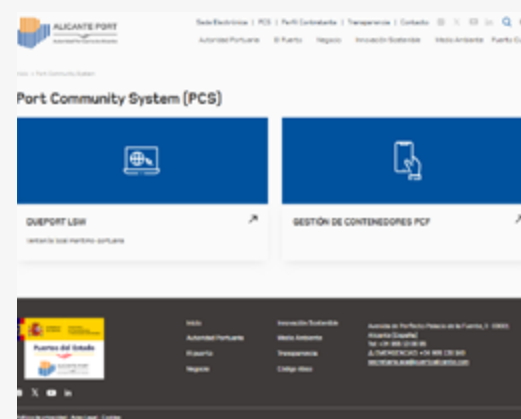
ALICANTE PORT
Autoridad Portuaria de Alicante

Sede Electrónica | PCS | Perfil Contratante | Transparencia | Contacto

Autoridad Portuaria   El Puerto   Negocio   Innovación Sostenible   Medio Ambiente   Puerto Ci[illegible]

Inicio > Port Community System

Port Community System (PCS)

DUEPORT LSW
Ventanilla Única Marítimo-portuaria

GESTIÓN DE CONTENEDORES PCF

Puertos del Estado

Inicio
Autoridad Portuaria
El puerto
Negocio

Innovación Sostenible
Medio Ambiente
Transparencia
Código ético

Avenida de Portfolio Palacio de la Puerta, 2, 03001 Alicante (España)
Tel: +34 965 13 00 95
ALTAMAR/ECACIAS: +34 965 130 095
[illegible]

Política de privacidad   Aviso Legal   Cookies